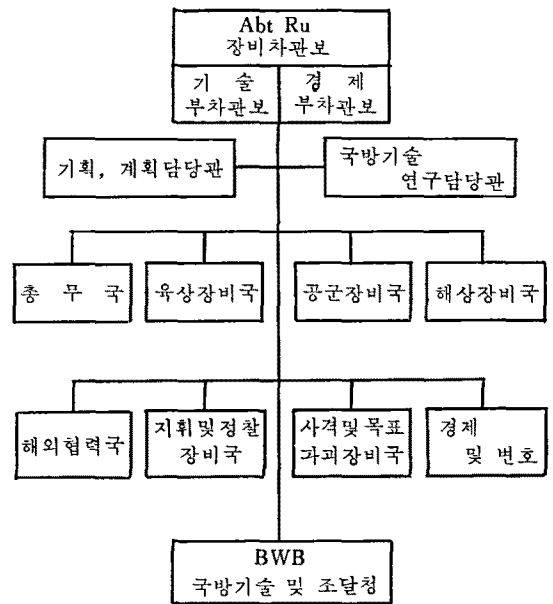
Abt Ru
장비차관보

기 술
부차관보

경 제
부차관보

기획, 계획담당관

국방기술
연구담당관

총 무 국

육상장비국

공군장비국

해상장비국

해외협력국

지휘및정찰
장비국

사격및목표
과괴장비국

경제
및 변호

BWB
국방기술 및 조달청